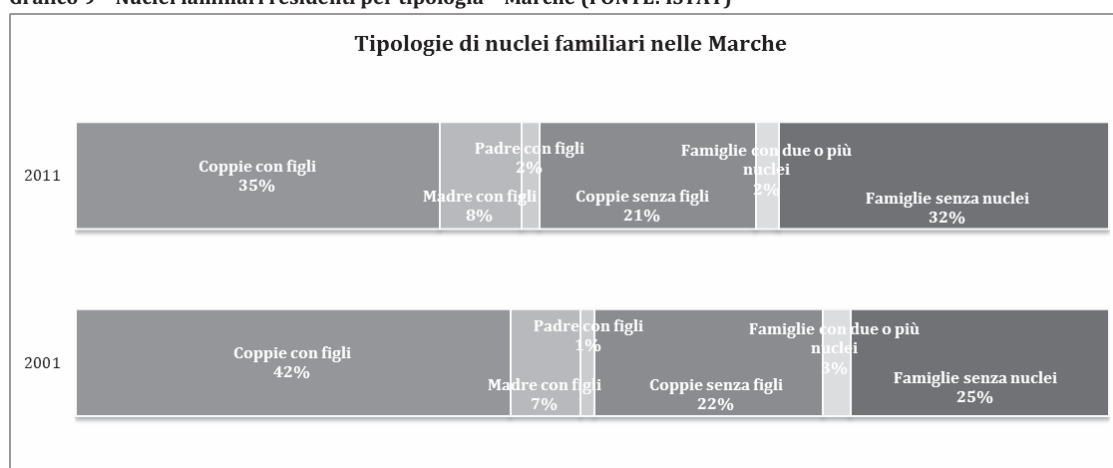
Grafico 9 – Nuclei familiari residenti per tipologia – Marche (FONTE: ISTAT)

Tipologie di nuclei familiari nelle Marche

2011

Coppie con figli 35%

Madre con figli 8%

Padre con figli 2%

Coppie senza figli 21%

Famiglie con due o più nuclei 2%

Famiglie senza nuclei 32%

2001

Coppie con figli 42%

Madre con figli 7%

Padre con figli 1%

Coppie senza figli 22%

Famiglie con due o più nuclei 3%

Famiglie senza nuclei 25%